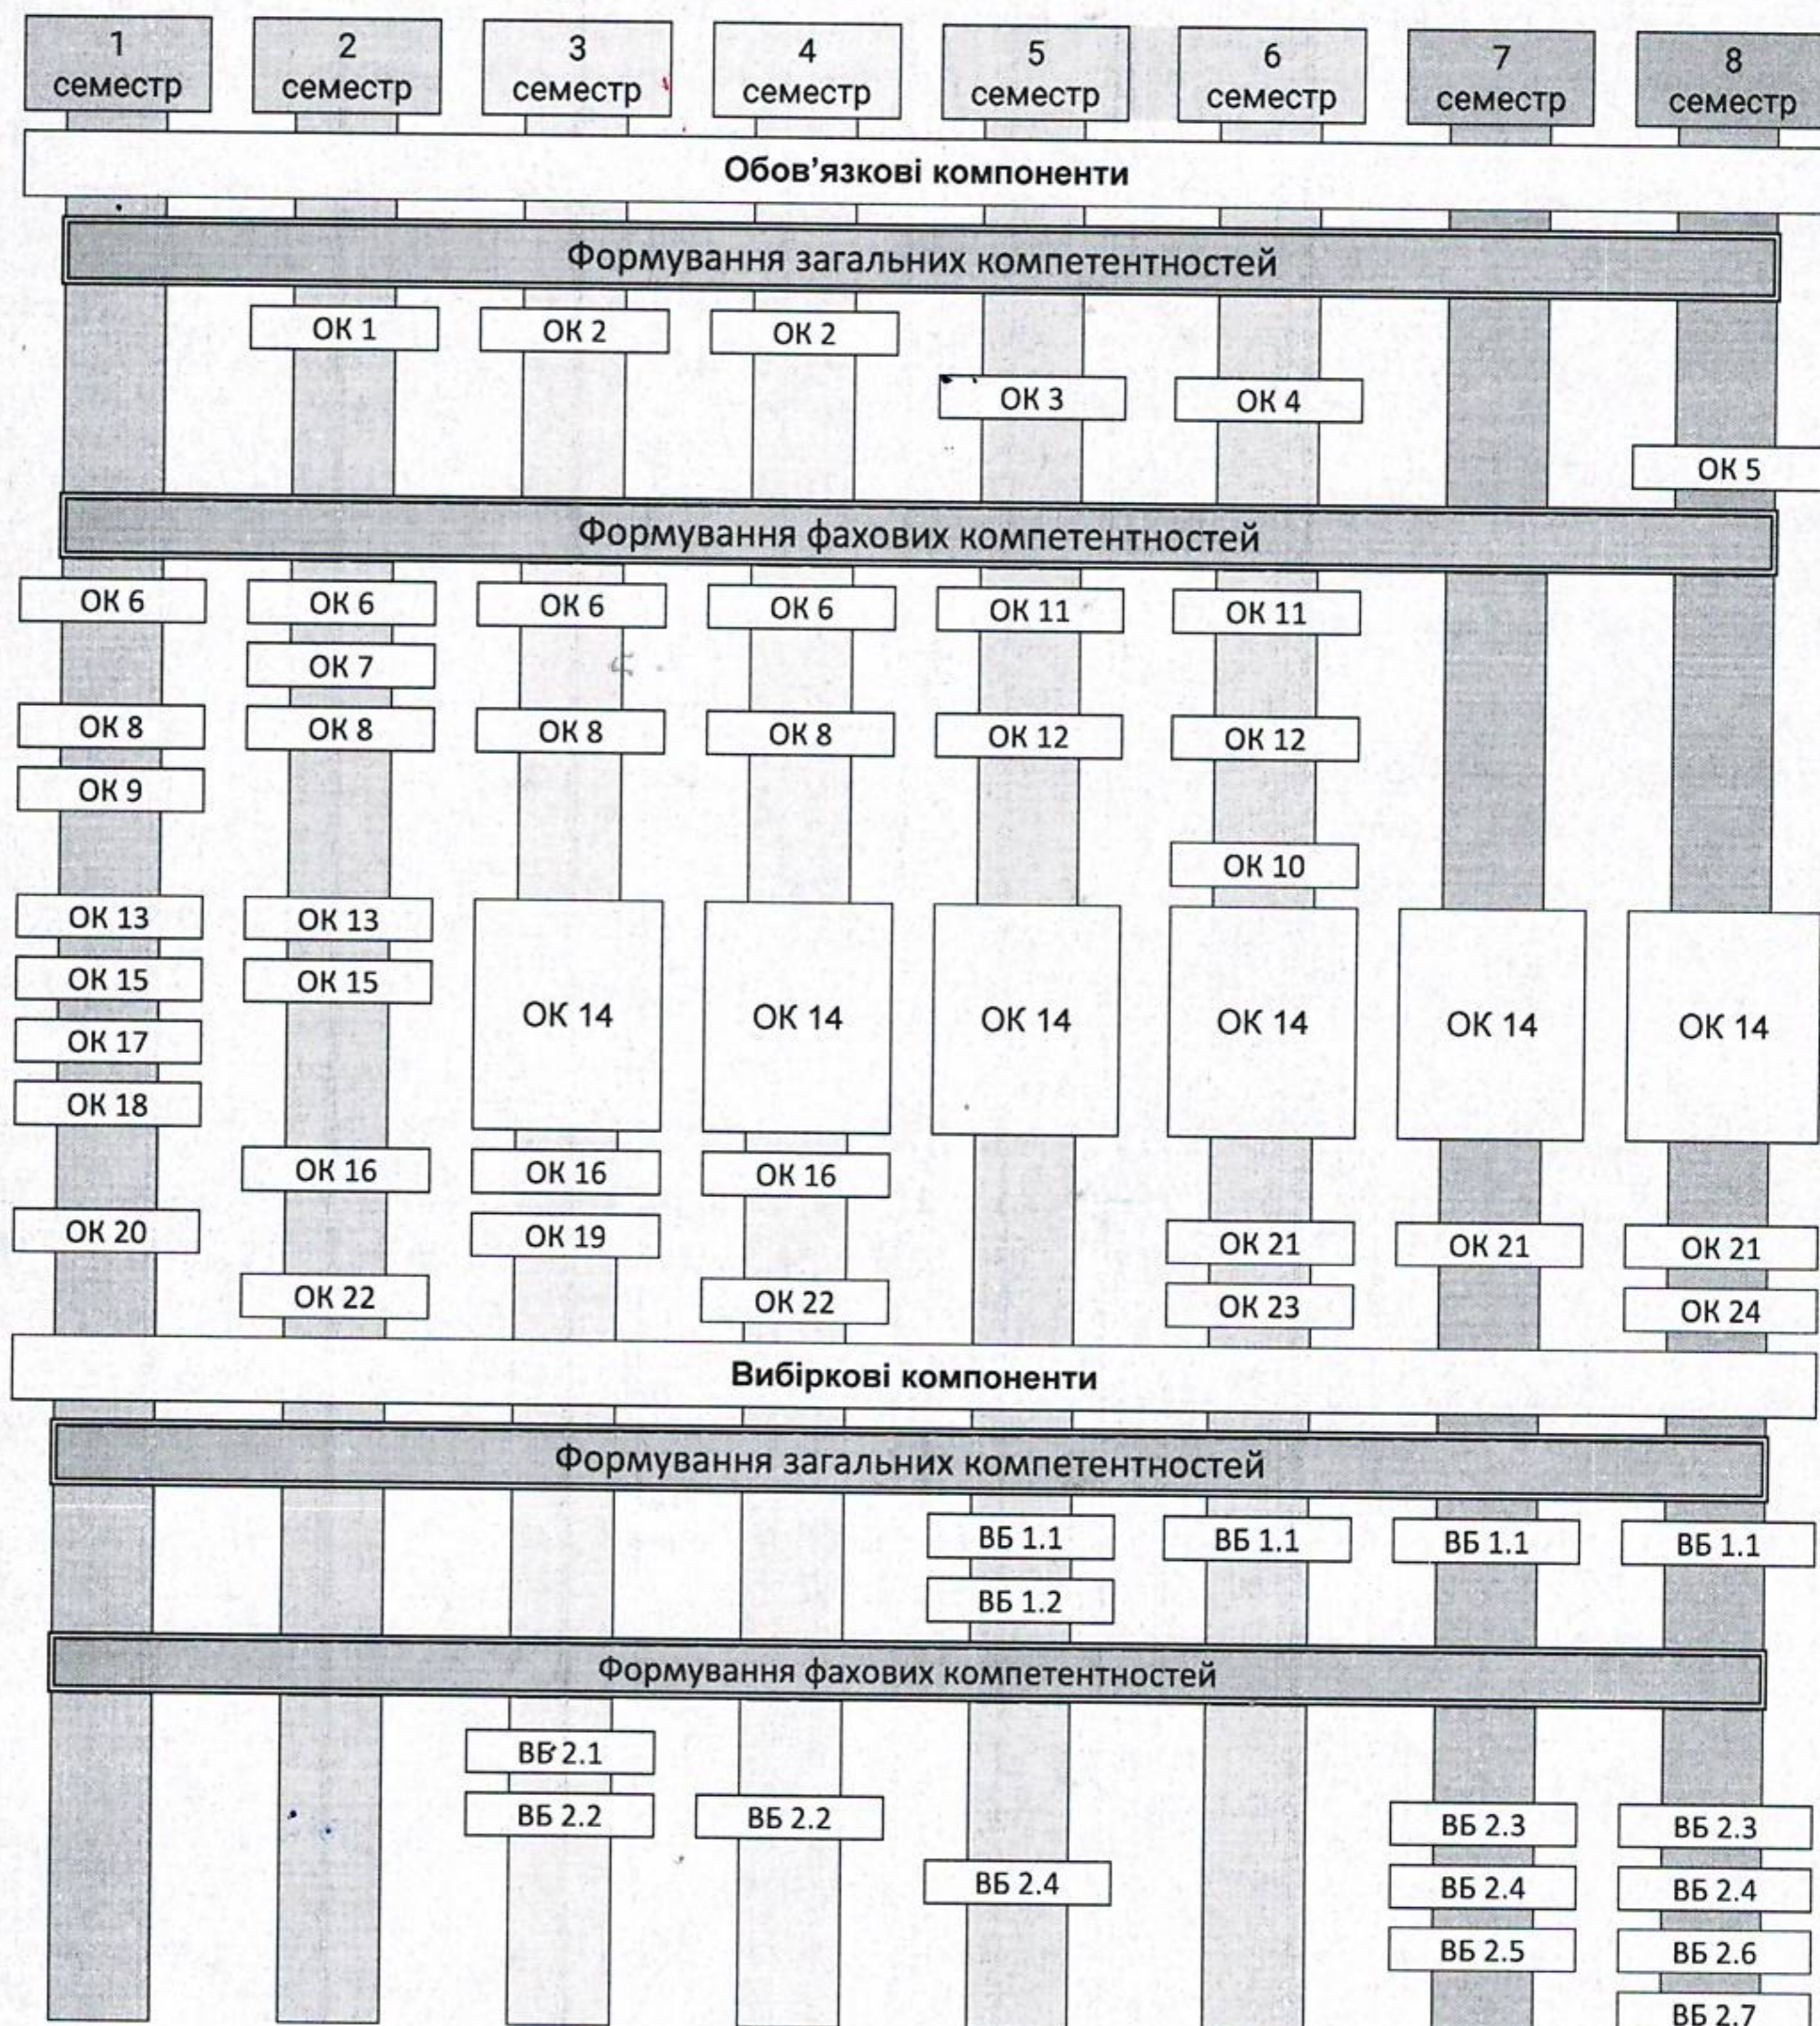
1 семестр
2 семестр
3 семестр
4 семестр
5 семестр
6 семестр
7 семестр
8 семестр

Обов’язкові компоненти

Формування загальних компетентностей

ОК 1
ОК 2
ОК 2
ОК 3
ОК 4
ОК 5

Формування фахових компетентностей

ОК 6
ОК 8
ОК 9
ОК 13
ОК 15
ОК 17
ОК 18
ОК 20

ОК 6
ОК 7
ОК 8
ОК 13
ОК 15
ОК 16
ОК 22

ОК 6
ОК 8
ОК 14
ОК 16
ОК 19

ОК 6
ОК 8
ОК 14
ОК 16
ОК 22

ОК 11
ОК 12
ОК 14

ОК 11
ОК 12
ОК 10
ОК 14
ОК 21
ОК 23

ОК 14
ОК 21

ОК 14
ОК 21
ОК 24

Вибіркові компоненти

Формування загальних компетентностей

ВБ 1.1
ВБ 1.2
ВБ 1.1
ВБ 1.1
ВБ 1.1

Формування фахових компетентностей

ВБ 2.1
ВБ 2.2
ВБ 2.2
ВБ 2.4
ВБ 2.3
ВБ 2.4
ВБ 2.5
ВБ 2.3
ВБ 2.4
ВБ 2.6
ВБ 2.7